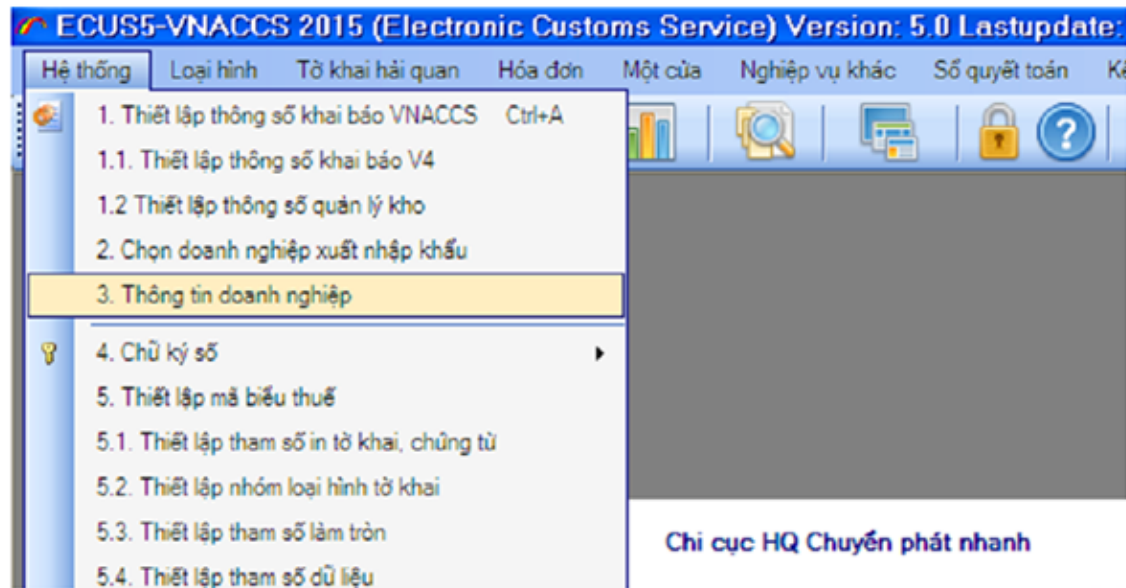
ECUS5-VNACCS 2015 (Electronic Customs Service) Version: 5.0 Lastupdate:

Hệ thống | Loại hình | Tờ khai hải quan | Hóa đơn | Một cửa | Nghiệp vụ khác | Sổ quyết toán | K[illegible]

1. Thiết lập thông số khai báo VNACCS Ctrl+A
1.1. Thiết lập thông số khai báo V4
1.2 Thiết lập thông số quản lý kho
2. Chọn doanh nghiệp xuất nhập khẩu
3. Thông tin doanh nghiệp
4. Chữ ký số
5. Thiết lập mã biểu thuế
5.1. Thiết lập tham số in tờ khai, chứng từ
5.2. Thiết lập nhóm loại hình tờ khai
5.3. Thiết lập tham số làm tròn
5.4. Thiết lập tham số dữ liệu

Chi cục HQ Chuyển phát nhanh